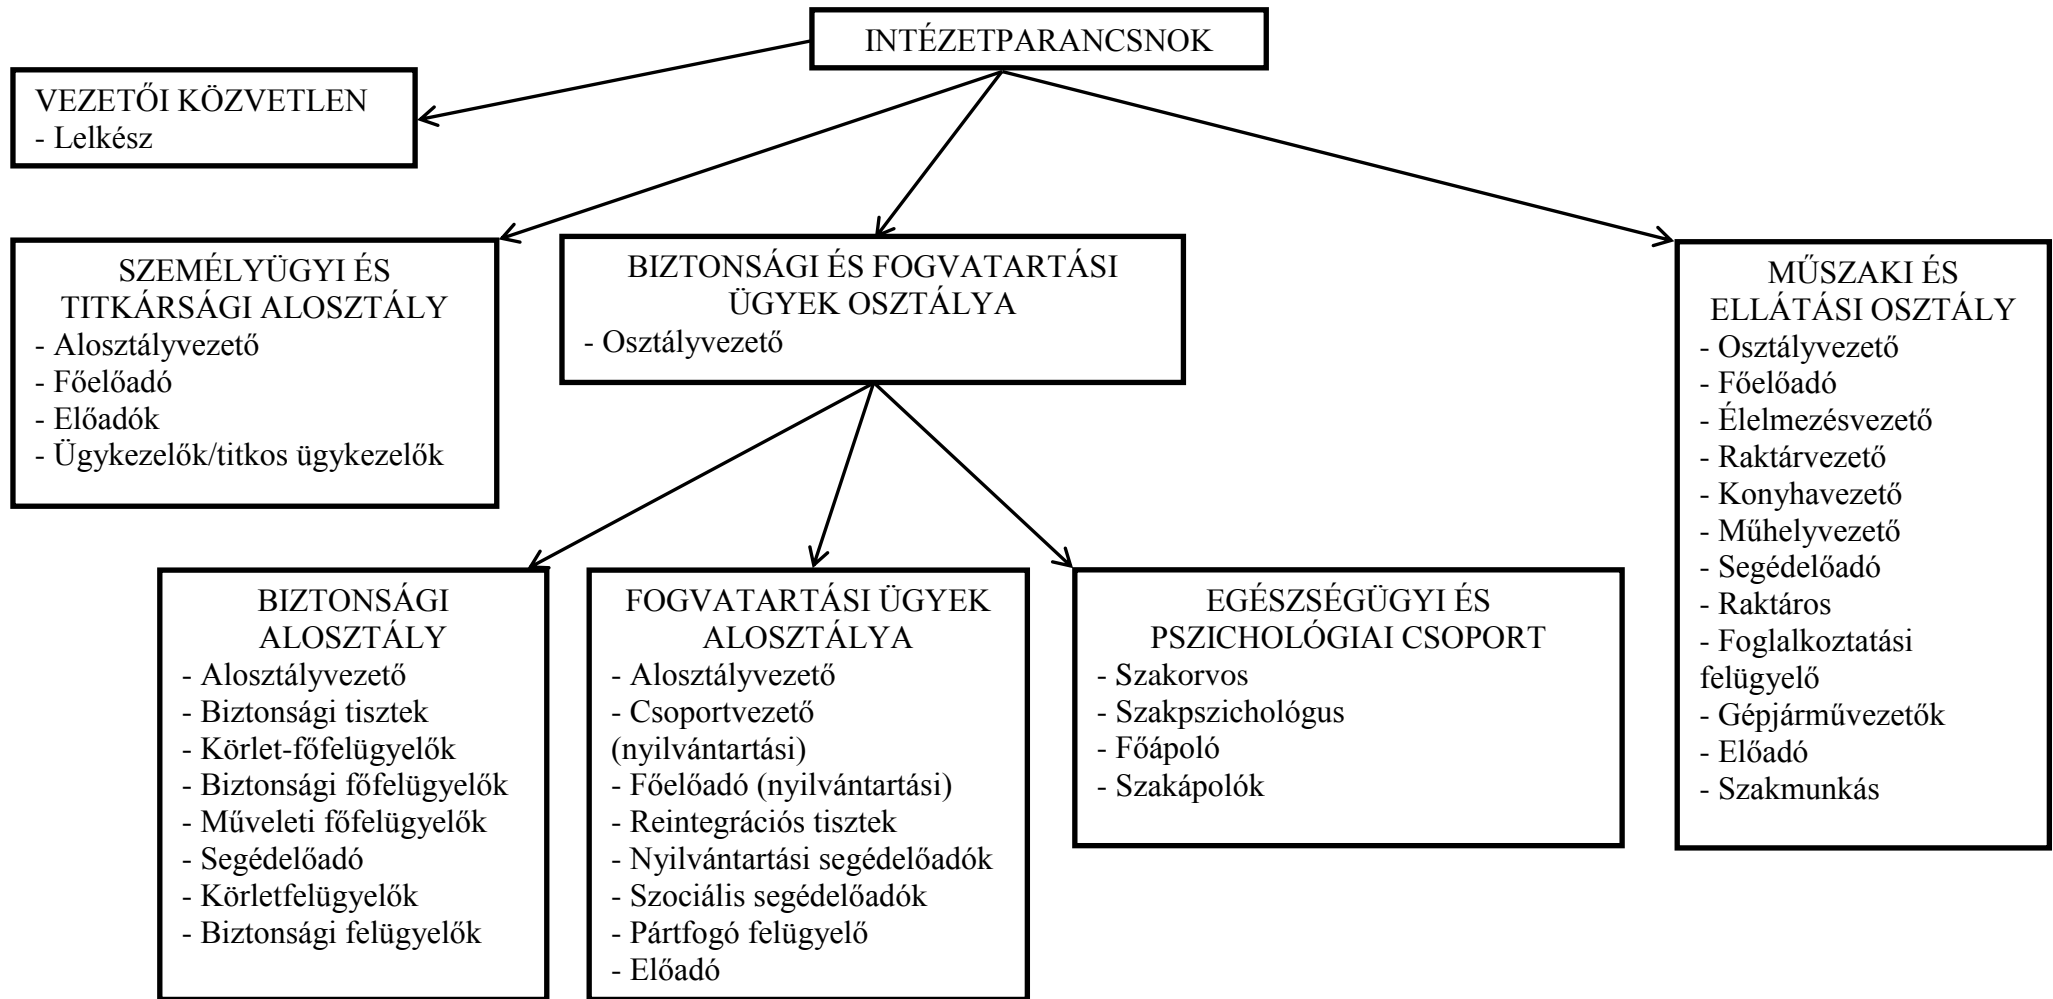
INTÉZETPARANCSNOK

VEZETŐI KÖZVETLEN
- Lelkész

SZEMÉLYÜGYI ÉS TITKÁRSÁGI ALOSZTÁLY
- Alosztályvezető
- Főelőadó
- Előadók
- Ügykezelők/titkos ügykezelők

BIZTONSÁGI ÉS FOGVATARTÁSI ÜGYEK OSZTÁLYA
- Osztályvezető

MŰSZAKI ÉS ELLÁTÁSI OSZTÁLY
- Osztályvezető
- Főelőadó
- Élelmezésvezető
- Raktárvezető
- Konyhavezető
- Műhelyvezető
- Segédelőadó
- Raktáros
- Foglalkoztatási felügyelő
- Gépjárművezetők
- Előadó
- Szakmunkás

BIZTONSÁGI ALOSZTÁLY
- Alosztályvezető
- Biztonsági tisztek
- Körlet-főfelügyelők
- Biztonsági főfelügyelők
- Műveleti főfelügyelők
- Segédelőadó
- Körletfelügyelők
- Biztonsági felügyelők

FOGVATARTÁSI ÜGYEK ALOSZTÁLYA
- Alosztályvezető
- Csoportvezető (nyilvántartási)
- Főelőadó (nyilvántartási)
- Reintegrációs tisztek
- Nyilvántartási segédelőadók
- Szociális segédelőadók
- Pártfogó felügyelő
- Előadó

EGÉSZSÉGÜGYI ÉS PSZICHOLÓGIAI CSOPORT
- Szakorvos
- Szakpszichológus
- Főápoló
- Szakápolók